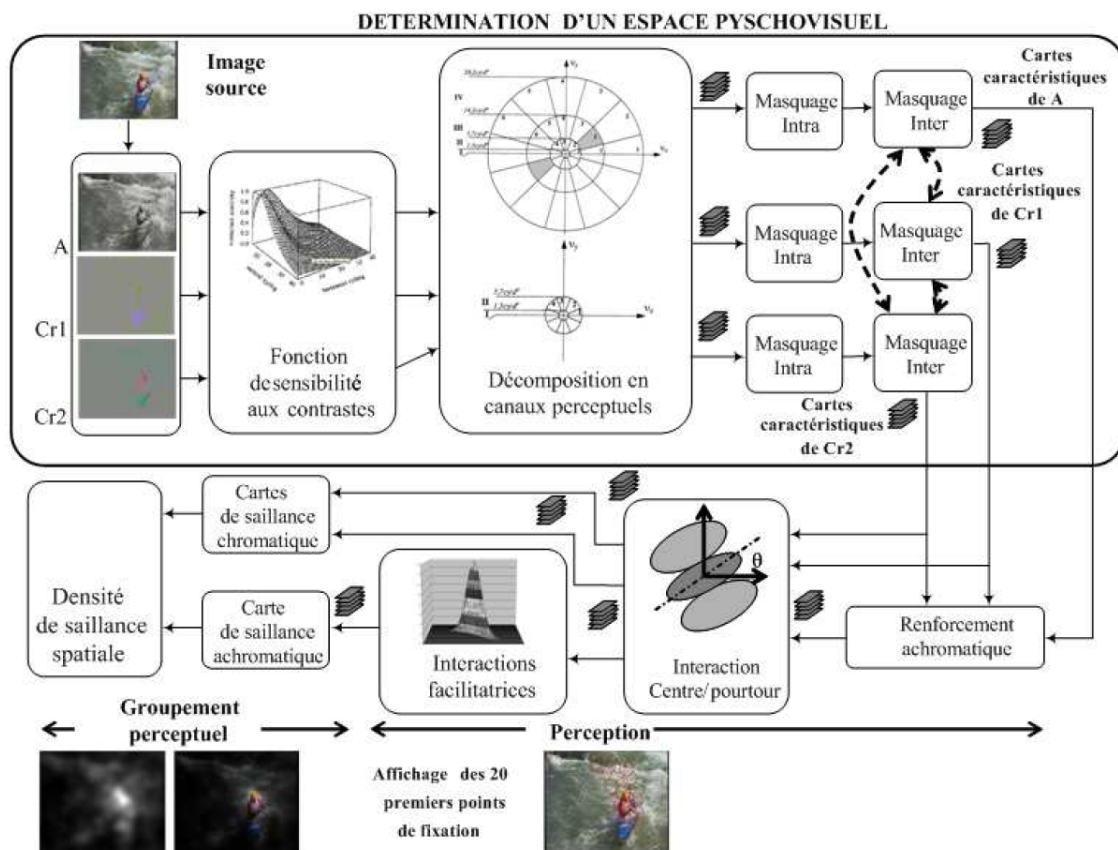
DETERMINATION D'UN ESPACE PYSCHOVISUEL

Image source

A

Cr1

Cr2

Fonction desensibilité aux contrastes

Décomposition en canaux perceptuels

IV

III

II

I

$v_y$

$v_x$

Masquage Intra

Masquage Inter

Cartes caractéristiques de A

Masquage Intra

Masquage Inter

Cartes caractéristiques de Cr1

Masquage Intra

Masquage Inter

Cartes caractéristiques de Cr2

Densité de saillance spatiale

Cartes de saillance chromatique

Carte de saillance achromatique

Interactions facilitatrices

Interaction Centre/pourtour

θ

Renforcement achromatique

Groupement perceptuel

Perception

Affichage des 20 premiers points de fixation